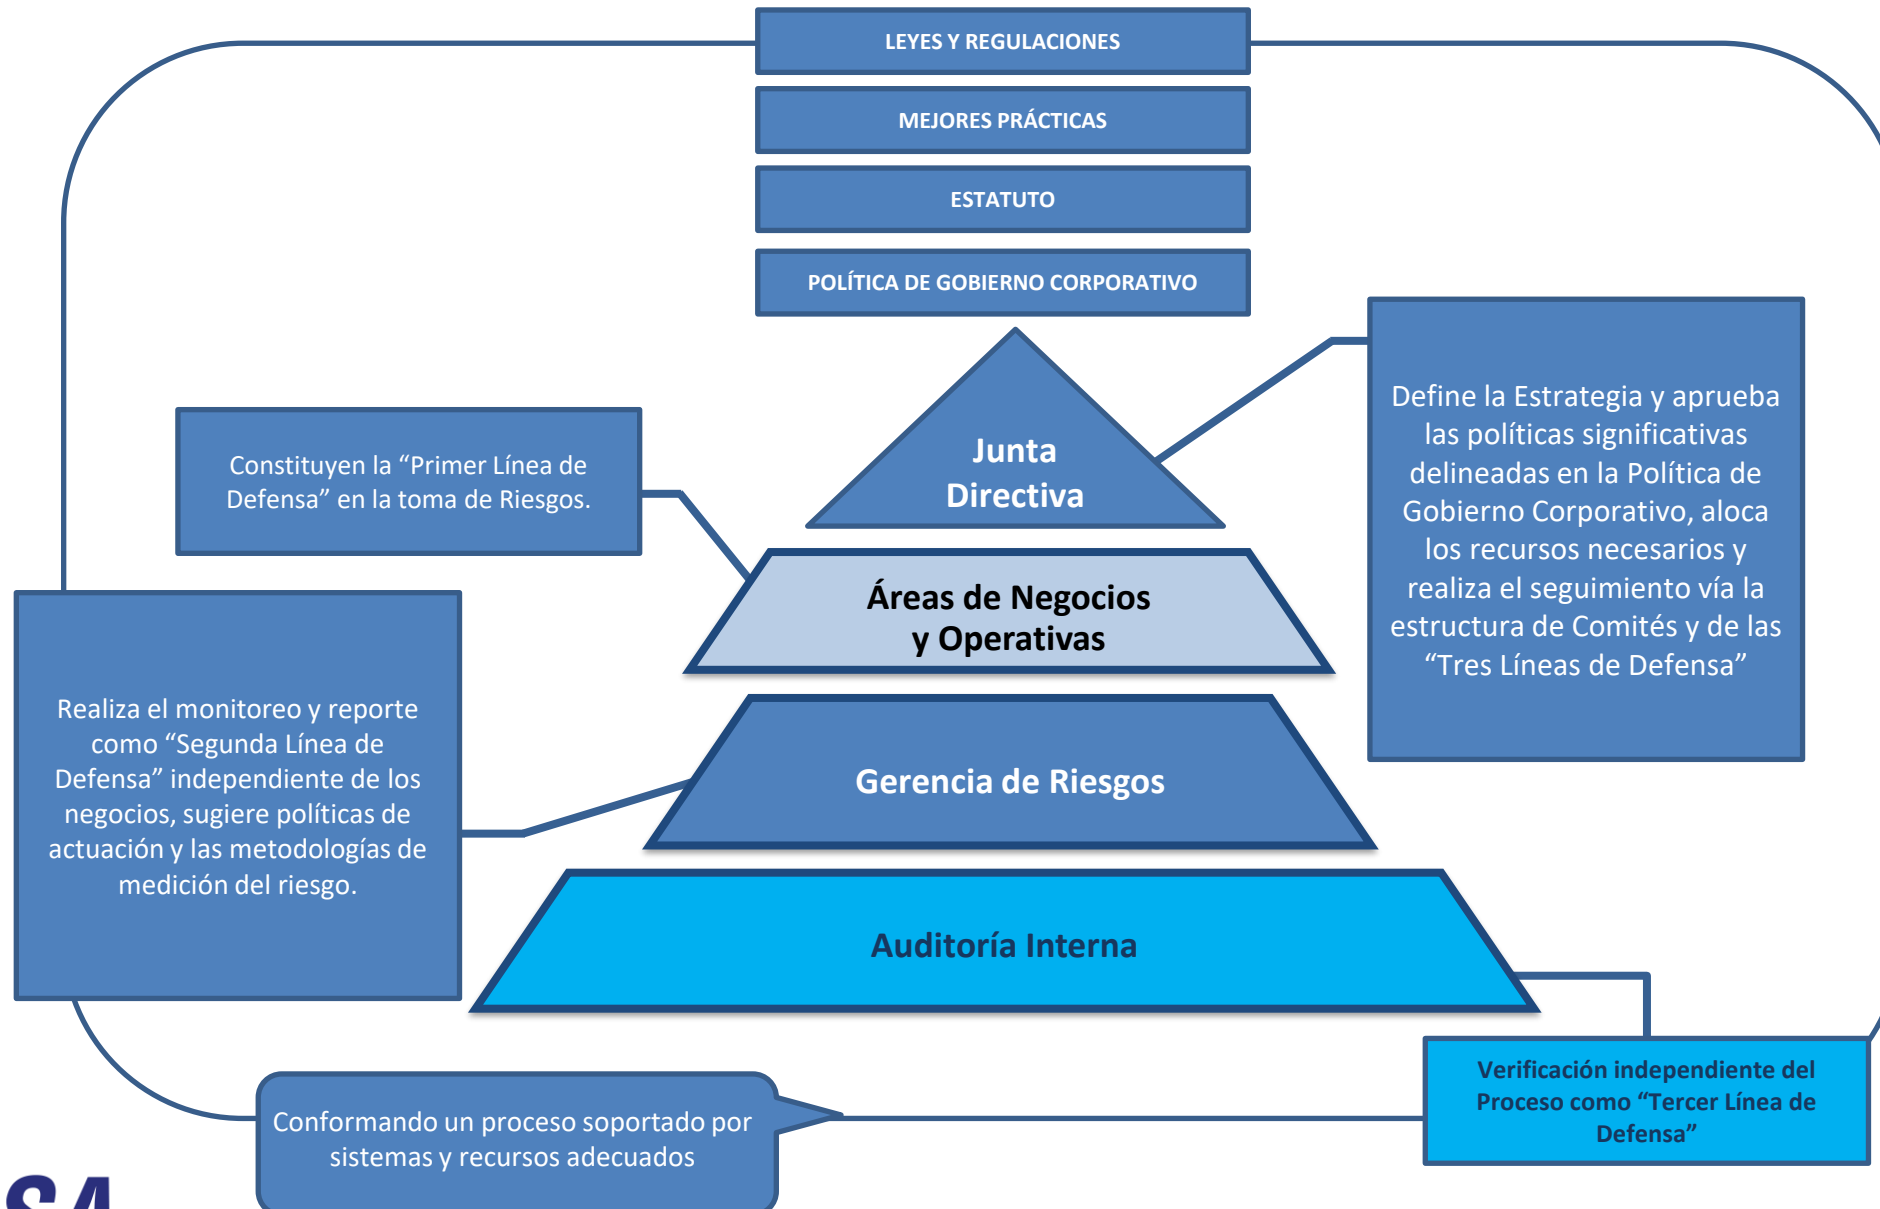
LEYES Y REGULACIONES

MEJORES PRÁCTICAS

ESTATUTO

POLÍTICA DE GOBIERNO CORPORATIVO

Constituyen la “Primer Línea de Defensa” en la toma de Riesgos.

Junta Directiva

Define la Estrategia y aprueba las políticas significativas delineadas en la Política de Gobierno Corporativo, aloca los recursos necesarios y realiza el seguimiento vía la estructura de Comités y de las “Tres Líneas de Defensa”

Áreas de Negocios y Operativas

Realiza el monitoreo y reporte como “Segunda Línea de Defensa” independiente de los negocios, sugiere políticas de actuación y las metodologías de medición del riesgo.

Gerencia de Riesgos

Auditoría Interna

Verificación independiente del Proceso como “Tercer Línea de Defensa”

Conformando un proceso soportado por sistemas y recursos adecuados

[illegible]